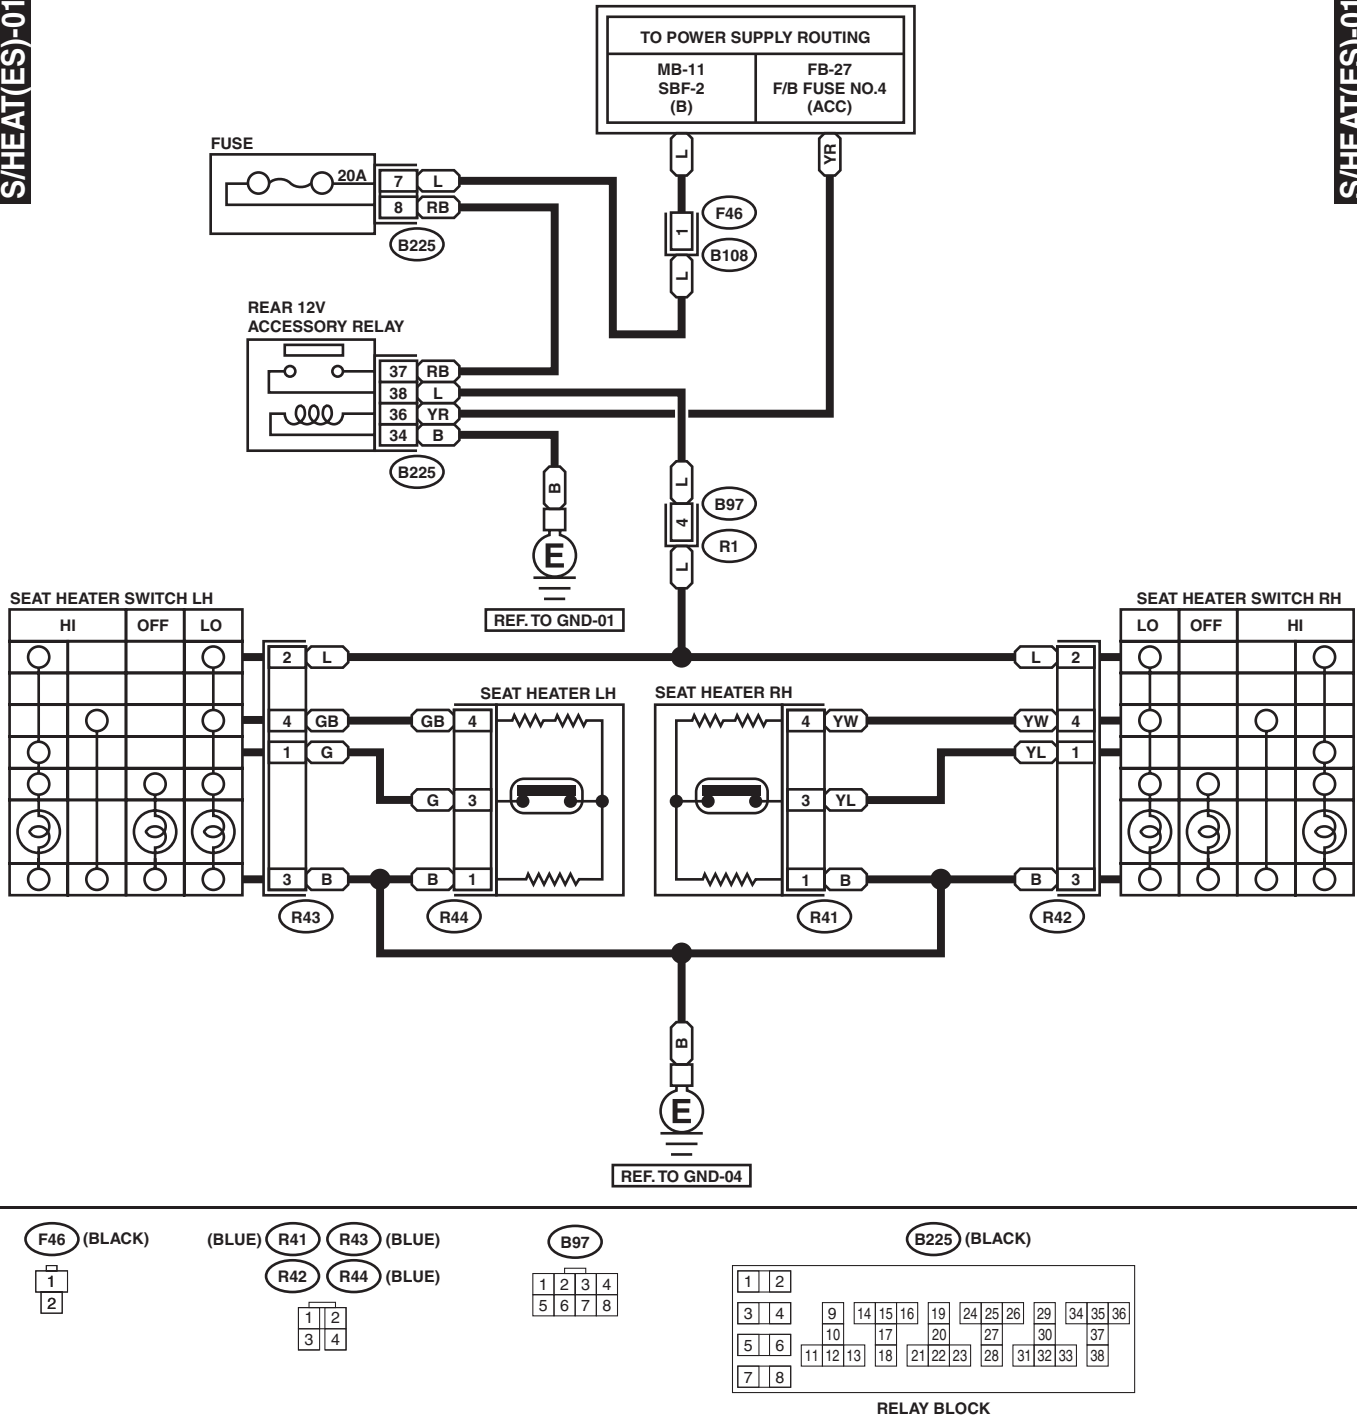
S/HEAT(ES)-01

S/HEAT(ES)-01

TO POWER SUPPLY ROUTING

| MB-11 SBF-2 (B) | FB-27 F/B FUSE NO.4 (ACC) |
|---|---|

L
YR

FUSE
20A
7 L
8 RB
B225

F46
1
B108
L

REAR 12V
ACCESSORY RELAY
37 RB
38 L
36 YR
34 B
B225

B
E
REF. TO GND-01

L
B97
4
R1
L

SEAT HEATER SWITCH LH

| HI | OFF | LO |
|---|---|---|

SEAT HEATER SWITCH RH

| LO | OFF | HI |
|---|---|---|

2 L
4 GB
1 G
3 B
R43

GB 4
G 3
B 1
R44
SEAT HEATER LH

SEAT HEATER RH
4 YW
3 YL
1 B
R41

L 2
YW 4
YL 1
B 3
R42

B
E
REF. TO GND-04

F46 (BLACK)
1
2

(BLUE) R41 R43 (BLUE)
R42 R44 (BLUE)
1 2
3 4

B97
1 2 3 4
5 6 7 8

B225 (BLACK)
1 2
3 4
5 6
7 8
9 10 11 12 13 14 15 16 17 18 19 20 21 22 23 24 25 26 27 28 29 30 31 32 33 34 35 36 37 38
RELAY BLOCK